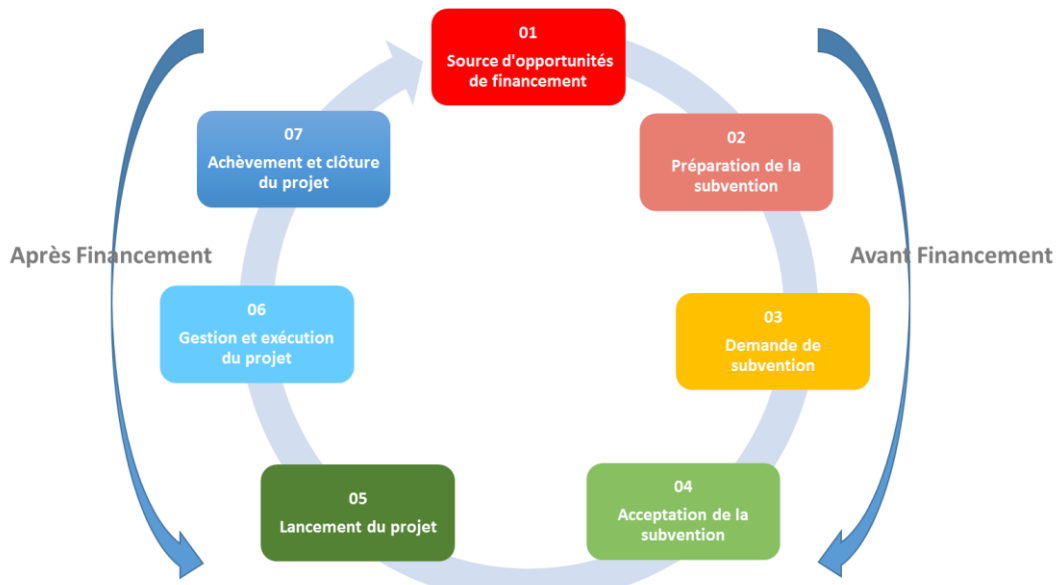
01
Source d'opportunités de financement

02
Préparation de la subvention

03
Demande de subvention

04
Acceptation de la subvention

05
Lancement du projet

06
Gestion et exécution du projet

07
Achèvement et clôture du projet

Après Financement

Avant Financement